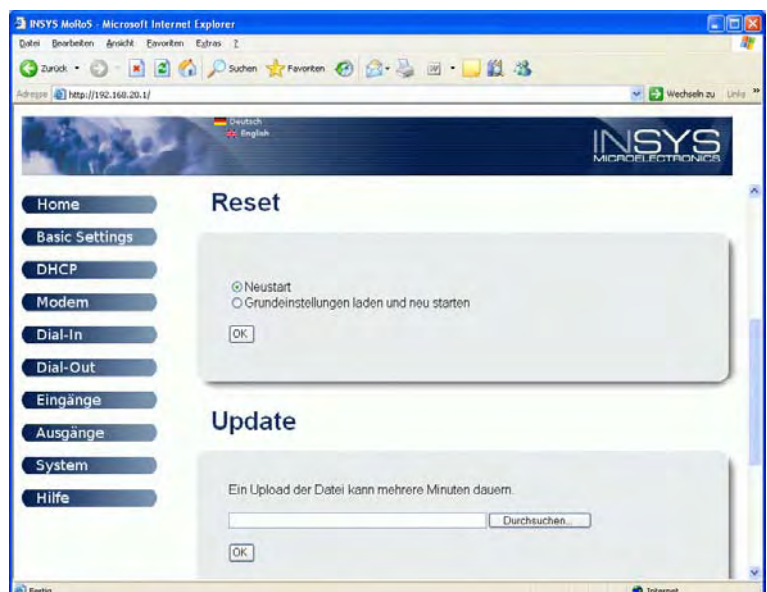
INSYS MoRoS - Microsoft Internet Explorer

Datei Bearbeiten Ansicht Favoriten Extras ?

Zurück Suchen Favoriten

Adresse http://192.168.20.1/

Wechseln zu Links »

Deutsch
English

INSYS MICROELECTRONICS

Home
Basic Settings
DHCP
Modem
Dial-In
Dial-Out
Eingänge
Ausgänge
System
Hilfe

Reset

Neustart
Grundeinstellungen laden und neu starten

OK

Update

Ein Upload der Datei kann mehrere Minuten dauern.

Durchsuchen...

OK

Fertig

Internet